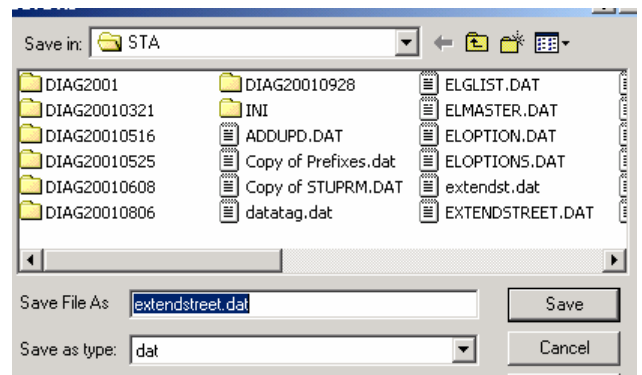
Save in: STA

DIAG2001
DIAG20010321
DIAG20010516
DIAG20010525
DIAG20010608
DIAG20010806

DIAG20010928
INI
ADDUPD.DAT
Copy of Prefixes.dat
Copy of STUPRM.DAT
datatag.dat

ELGLIST.DAT
ELMASTER.DAT
ELOPTION.DAT
ELOPTIONS.DAT
extendst.dat
EXTENDSTREET.DAT

Save File As extendstreet.dat
Save

Save as type: dat
Cancel